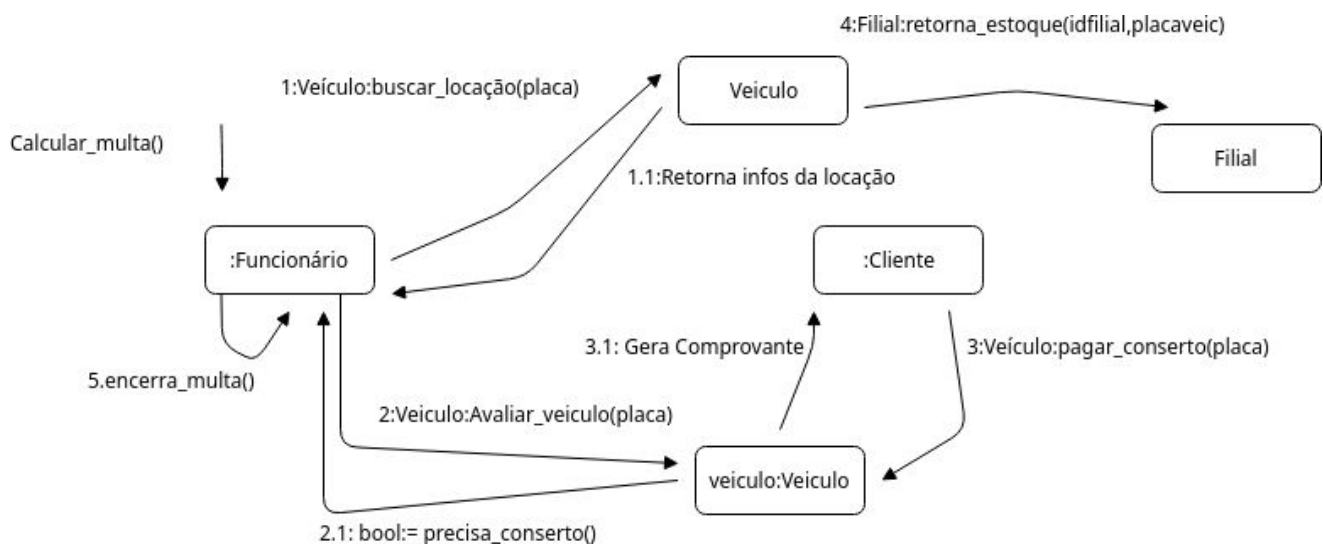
4:Filial:retorna_estoque(idfilial,placaveic)

1:Veículo:buscar_locação(placa)

Veiculo

Calcular_multa()

Filial

1.1:Retorna infos da locação

:Funcionário

:Cliente

3.1: Gera Comprovante

3:Veículo:pagar_conserto(placa)

5.encerra_multa()

2:Veiculo:Avaliar_veiculo(placa)

veiculo:Veiculo

2.1: bool:= precisa_conserto()